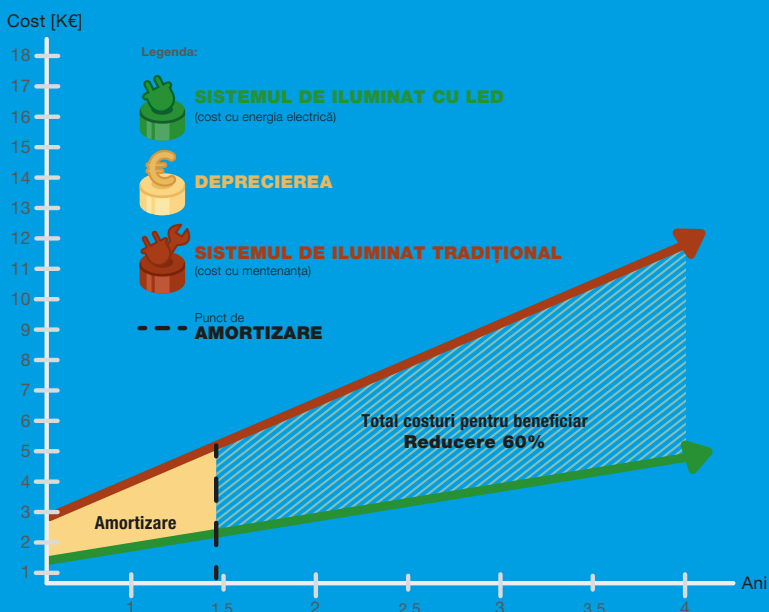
Cost [K€]

18
17
16
15
14
13
12
11
10
9
8
7
6
5
4
3
2
1

Legenda:

SISTEMUL DE ILUMINAT CU LED
(cost cu energia electrică)

DEPRECIEREA

SISTEMUL DE ILUMINAT TRADIȚIONAL
(cost cu mentenanța)

Punct de
AMORTIZARE

Total costuri pentru beneficiar
Reducere 60%

Amortizare

1
1,5
2
2,5
3
3,5
4
Ani